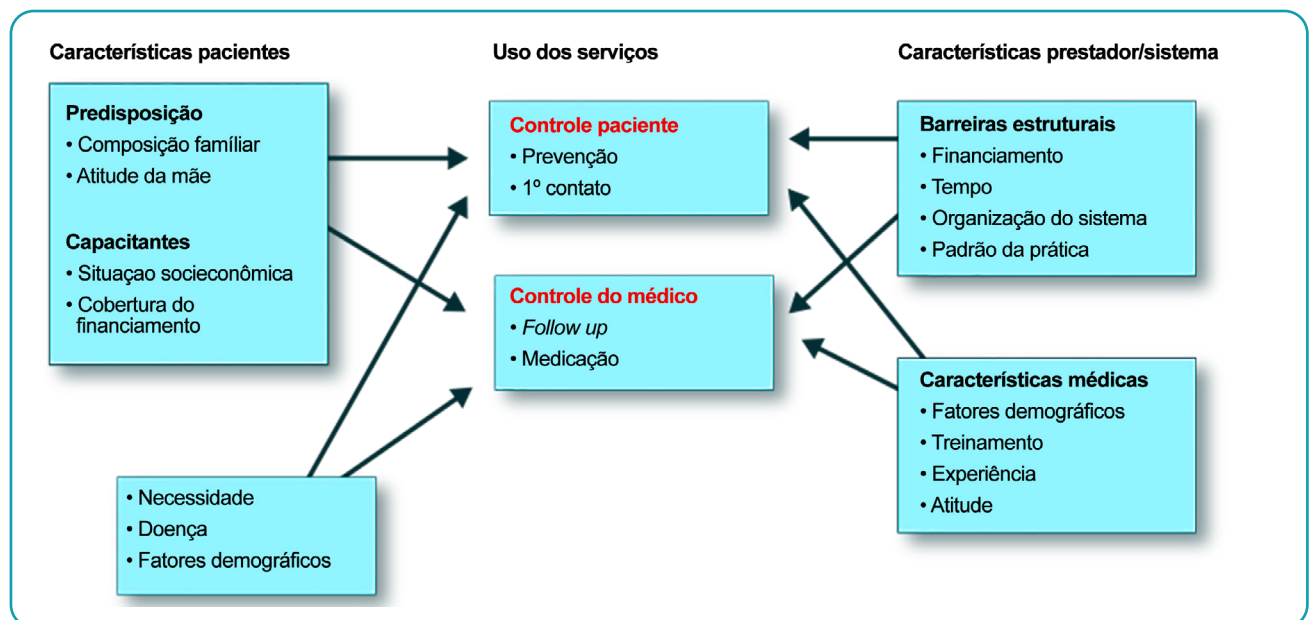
Características pacientes

Predisposição
• Composição famíliar
• Atitude da mãe

Capacitantes
• Situaçao socieconômica
• Cobertura do financiamento

• Necessidade
• Doença
• Fatores demográficos

Uso dos serviços

Controle paciente
• Prevenção
• 1º contato

Controle do médico
• *Follow up*
• Medicação

Características prestador/sistema

Barreiras estruturais
• Financiamento
• Tempo
• Organização do sistema
• Padrão da prática

Características médicas
• Fatores demográficos
• Treinamento
• Experiência
• Atitude